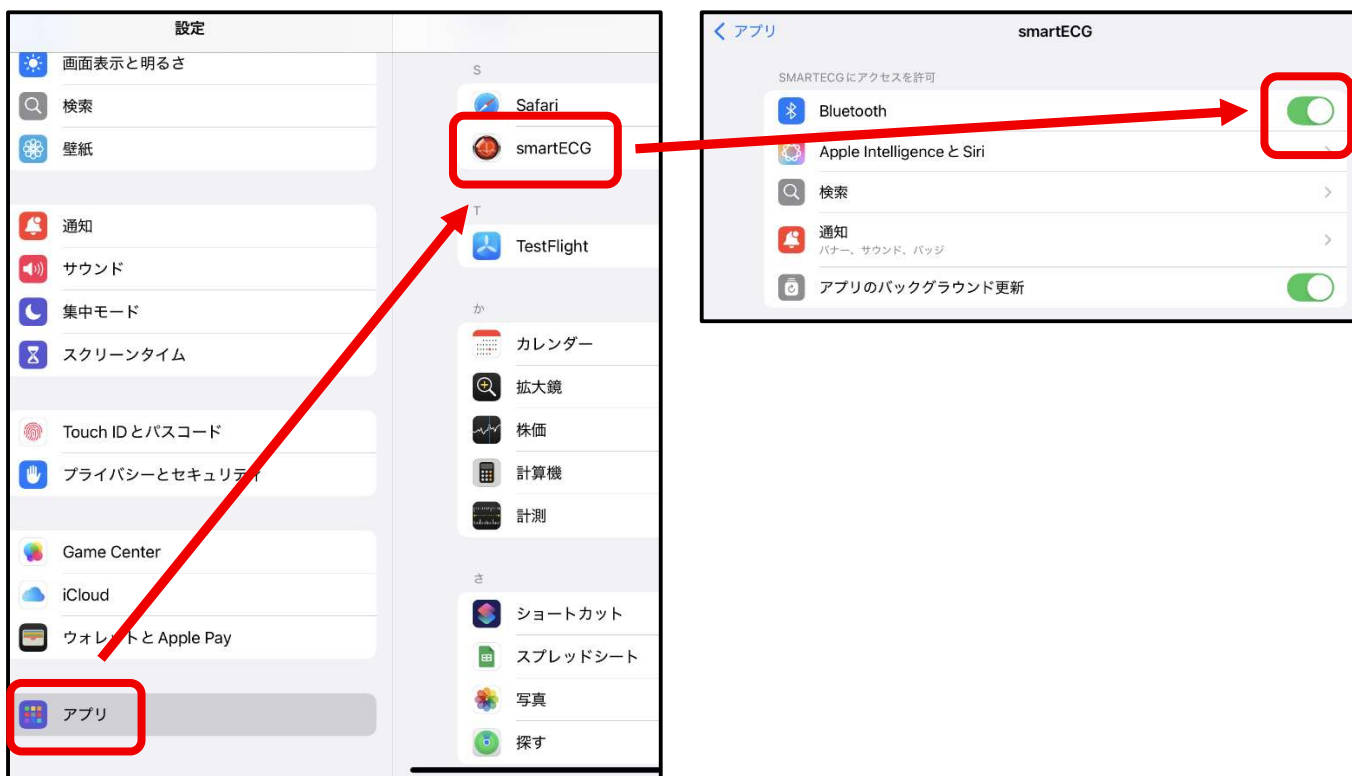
設定

画面表示と明るさ
検索
壁紙

通知
サウンド
集中モード
スクリーンタイム

Touch IDとパスコード
プライバシーとセキュリティ

Game Center
iCloud
ウォレットとApple Pay

アプリ

S
Safari
smartECG
T
TestFlight
か
カレンダー
拡大鏡
株価
計算機
計測
さ
ショートカット
スプレッドシート
写真
探す

< アプリ
smartECG
SMARTECGにアクセスを許可
Bluetooth
Apple Intelligence と Siri
検索
通知
バナー、サウンド、バッジ
アプリのバックグラウンド更新